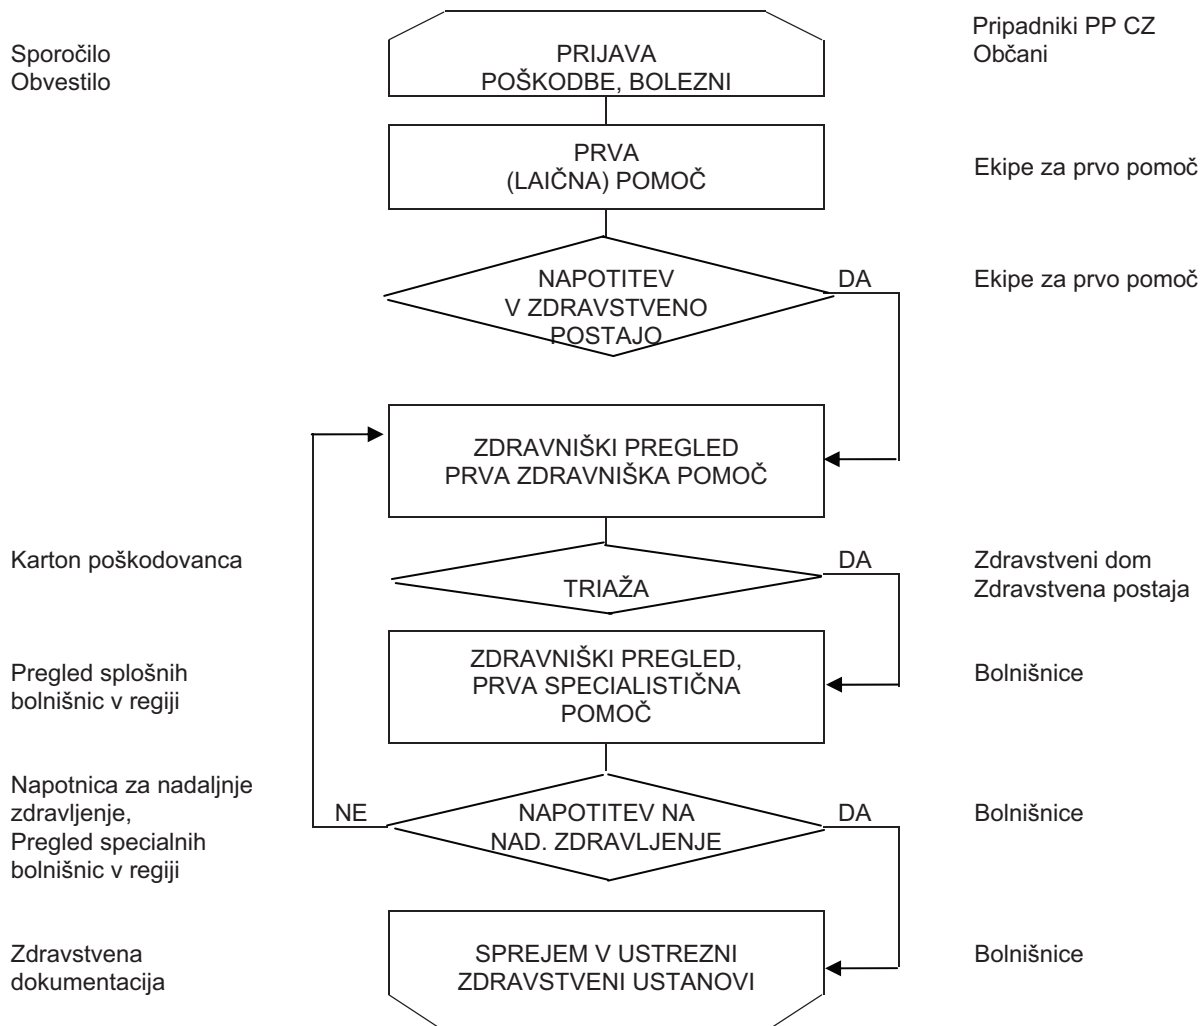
Sporočilo
Obvestilo

PRIJAVA
POŠKODBE, BOLEZNI

Pripadniki PP CZ
Občani

PRVA
(LAIČNA) POMOČ

Ekipe za prvo pomoč

NAPOTITEV
V ZDRAVSTVENO
POSTAJO

DA

Ekipe za prvo pomoč

ZDRAVNIŠKI PREGLED
PRVA ZDRAVNIŠKA POMOČ

Karton poškodovanca

TRIAŽA

DA

Zdravstveni dom
Zdravstvena postaja

Pregled splošnih bolnišnic v regiji

ZDRAVNIŠKI PREGLED,
PRVA SPECIALISTIČNA
POMOČ

Bolnišnice

Napotnica za nadaljnje zdravljenje,
Pregled specialnih bolnišnic v regiji

NE

NAPOTITEV NA
NAD. ZDRAVLJENJE

DA

Bolnišnice

Zdravstvena
dokumentacija

SPREJEM V USTREZNI
ZDRAVSTVENI USTANOVI

Bolnišnice